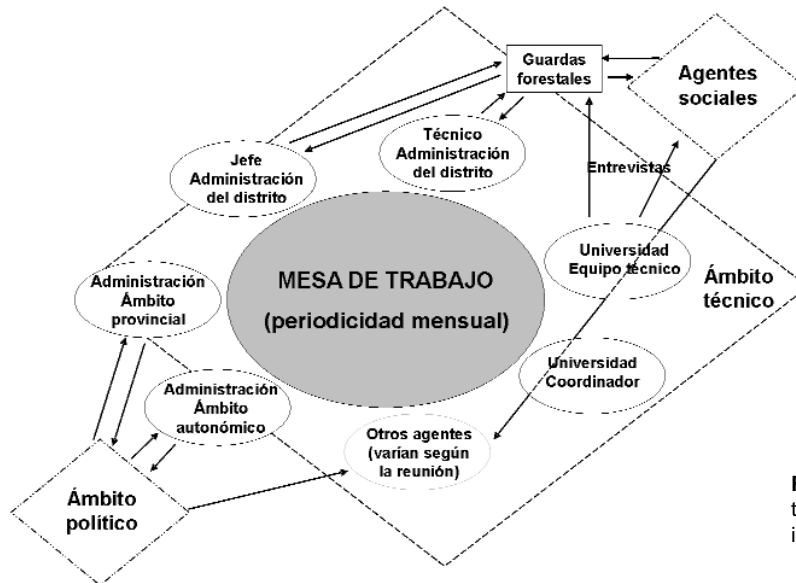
Guardas forestales

Agentes sociales

Técnico Administración del distrito

Jefe Administración del distrito

Entrevistas

Universidad Equipo técnico

Ámbito técnico

Administración Ámbito provincial

MESA DE TRABAJO
(periodicidad mensual)

Universidad Coordinador

Administración Ámbito autonómico

Otros agentes (varían según la reunión)

Ámbito político

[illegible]
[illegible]
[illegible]